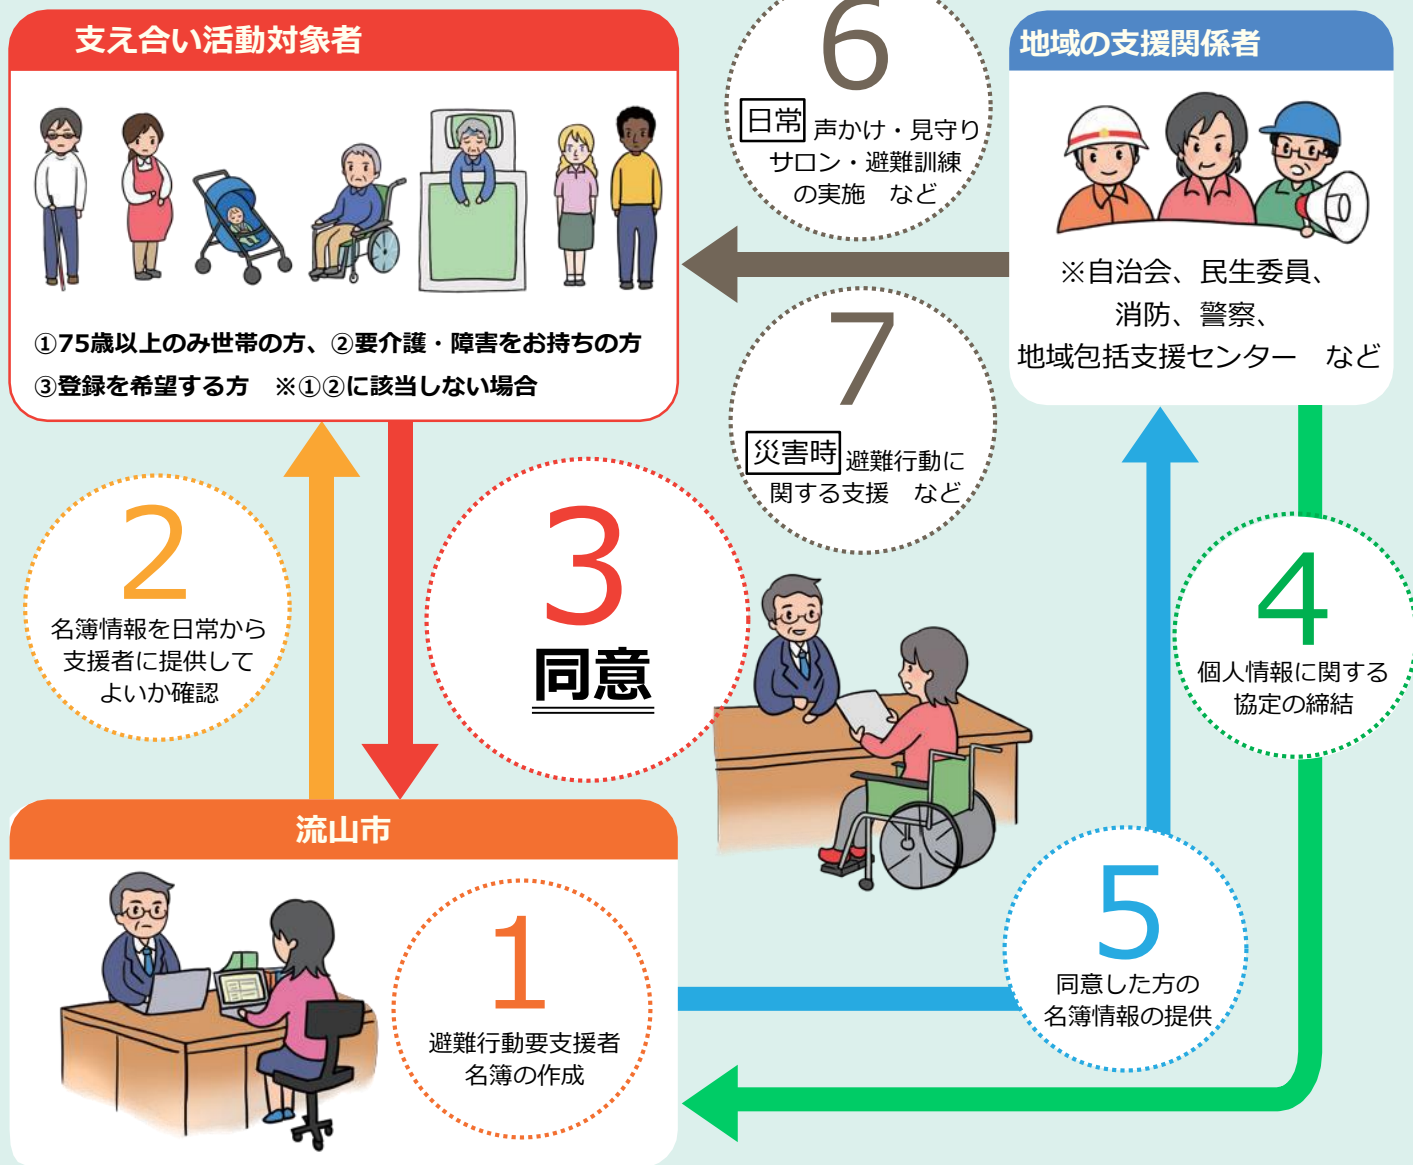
支え合い活動対象者

①75歳以上のみ世帯の方、②要介護・障害をお持ちの方
③登録を希望する方　※①②に該当しない場合

6
日常 声かけ・見守り
サロン・避難訓練
の実施　など

地域の支援関係者

※自治会、民生委員、
消防、警察、
地域包括支援センター　など

7
災害時 避難行動に
関する支援　など

2
名簿情報を日常から
支援者に提供して
よいか確認

3
同意

4
個人情報に関する
協定の締結

流山市

1
避難行動要支援者
名簿の作成

5
同意した方の
名簿情報の提供